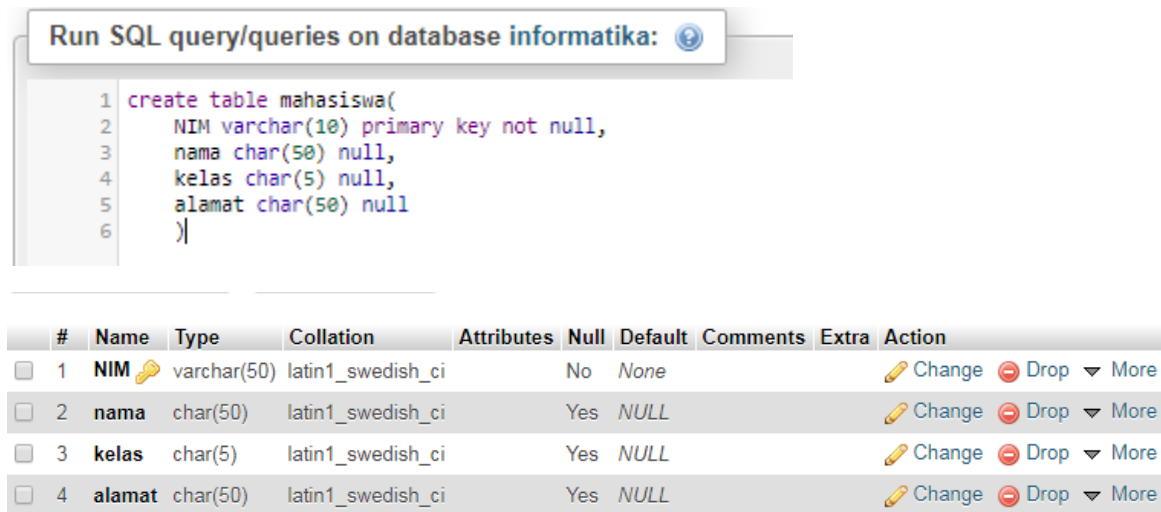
Run SQL query/queries on database informatika:

1 create table mahasiswa(
2 NIM varchar(10) primary key not null,
3 nama char(50) null,
4 kelas char(5) null,
5 alamat char(50) null
6 )

| # | Name | Type | Collation | Attributes | Null | Default | Comments | Extra | Action |
|---|---|---|---|---|---|---|---|---|---|
| 1 | NIM | varchar(50) | latin1_swedish_ci | | No | None | | | Change Drop More |
| 2 | nama | char(50) | latin1_swedish_ci | | Yes | NULL | | | Change Drop More |
| 3 | kelas | char(5) | latin1_swedish_ci | | Yes | NULL | | | Change Drop More |
| 4 | alamat | char(50) | latin1_swedish_ci | | Yes | NULL | | | Change Drop More |